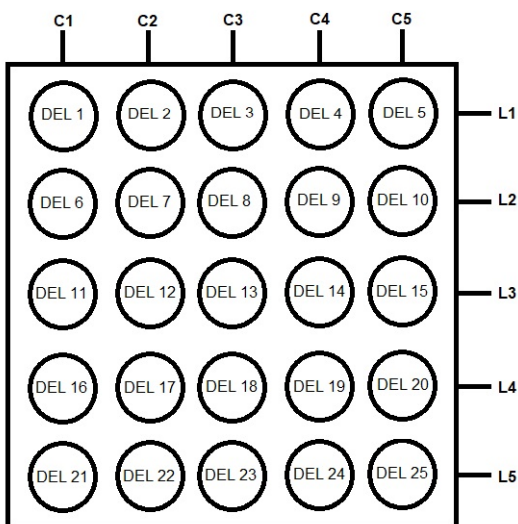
C1 C2 C3 C4 C5

DEL 1 DEL 2 DEL 3 DEL 4 DEL 5 L1

DEL 6 DEL 7 DEL 8 DEL 9 DEL 10 L2

DEL 11 DEL 12 DEL 13 DEL 14 DEL 15 L3

DEL 16 DEL 17 DEL 18 DEL 19 DEL 20 L4

DEL 21 DEL 22 DEL 23 DEL 24 DEL 25 L5